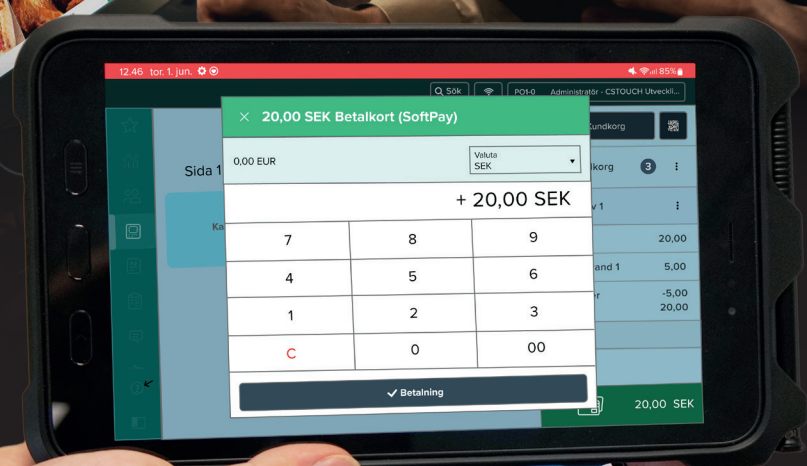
12.46 tor. 1. jun.

85%

Sök

PO1-0 Administratör - CSTOUCH Utveckli...

Kundkorg

Sida 1

Ka

× 20,00 SEK Betalkort (SoftPay)

0,00 EUR

Valuta
SEK

+ 20,00 SEK

| 7 | 8 | 9 |
|---|---|---|
| 4 | 5 | 6 |
| 1 | 2 | 3 |
| C | 0 | 00 |

✓ Betalning

korg 3

v 1

20,00

and 1 5,00

er -5,00
20,00

20,00 SEK